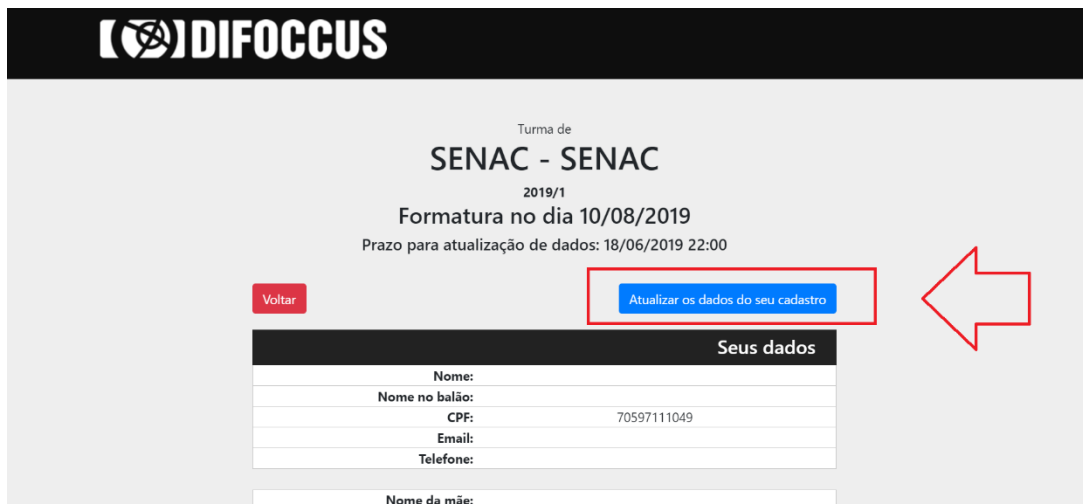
DIFOCCUS

Turma de

SENAC - SENAC

2019/1

Formatura no dia 10/08/2019

Prazo para atualização de dados: 18/06/2019 22:00

Voltar

Atualizar os dados do seu cadastro

| Seus dados | |
|---|---|
| Nome: | |
| Nome no balão: | |
| CPF: | 70597111049 |
| Email: | |
| Telefone: | |

Nome da mãe: